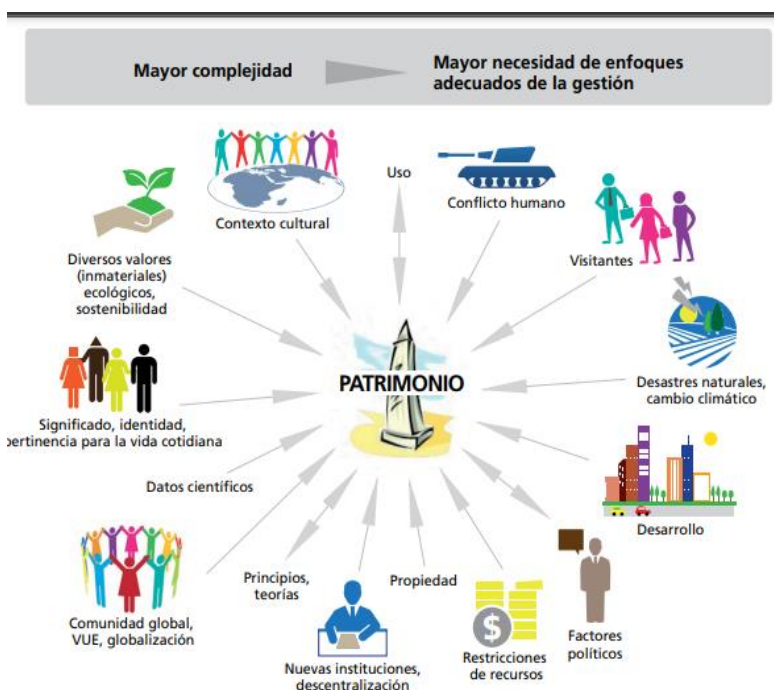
Mayor complejidad

Mayor necesidad de enfoques adecuados de la gestión

Contexto cultural

Uso

Conflicto humano

Visitantes

Diversos valores (inmateriales) ecológicos, sostenibilidad

Significado, identidad, pertinencia para la vida cotidiana

PATRIMONIO

Desastres naturales, cambio climático

Datos científicos

Desarrollo

Comunidad global, VUE, globalización

Principios, teorías

Propiedad

Nuevas instituciones, descentralización

Restricciones de recursos

Factores políticos